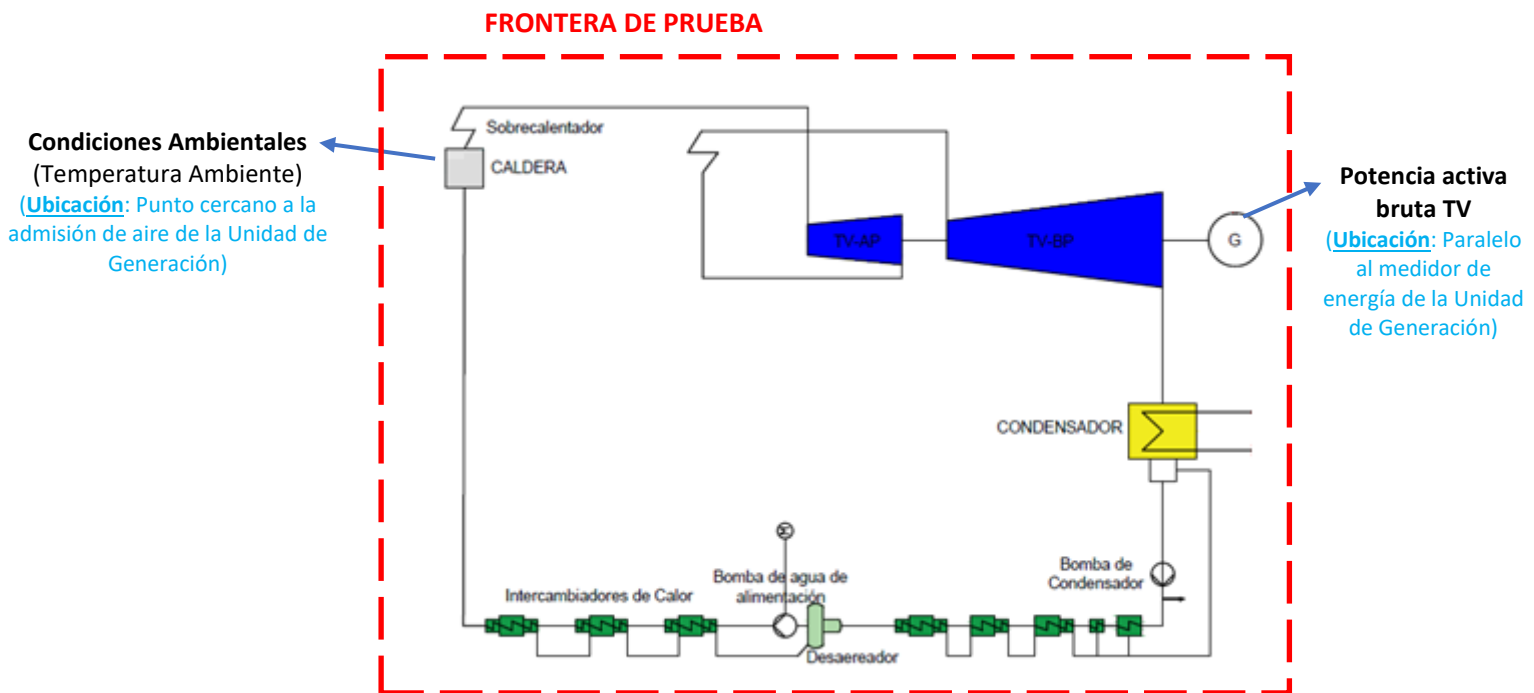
FRONTERA DE PRUEBA

Condiciones Ambientales
(Temperatura Ambiente)
(Ubicación: Punto cercano a la admisión de aire de la Unidad de Generación)

Sobrecalentador
CALDERA

TV-AP
TV-BP
G

Potencia activa bruta TV
(Ubicación: Paralelo al medidor de energía de la Unidad de Generación)

CONDENSADOR

Bomba de Condensador

Intercambiadores de Calor
Bomba de agua de alimentación
Desaereador